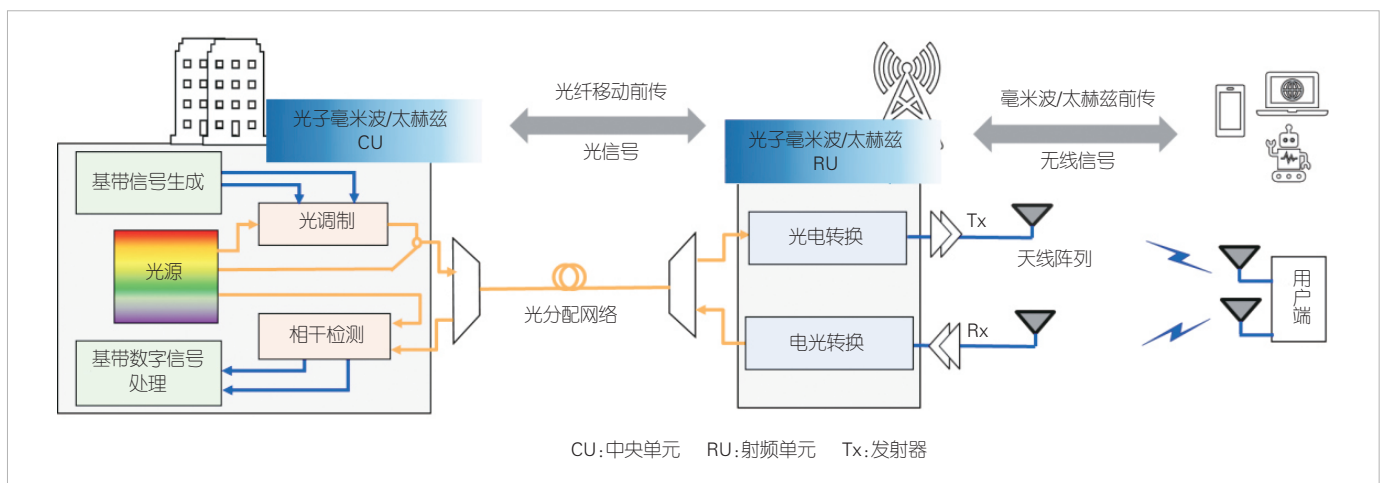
光子毫米波/太赫兹
CU

光纤移动前传

光信号

光子毫米波/太赫兹
RU

毫米波/太赫兹前传

无线信号

基带信号生成

光调制

光源

相干检测

基带数字信号处理

光分配网络

光电转换

电光转换

Tx

Rx

天线阵列

用户端

CU：中央单元　RU：射频单元　Tx：发射器